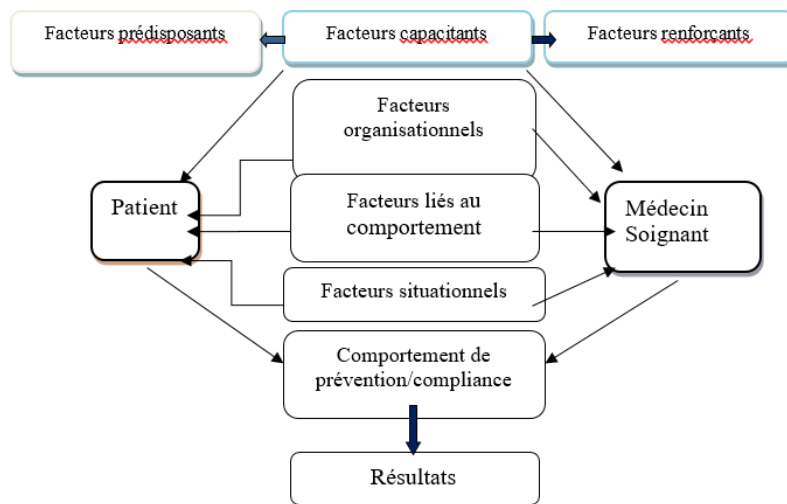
Facteurs prédisposants

Facteurs capacitants

Facteurs renforcants

Facteurs organisationnels

Patient

Facteurs liés au comportement

Médecin Soignant

Facteurs situationnels

Comportement de prévention/compliance

Résultats